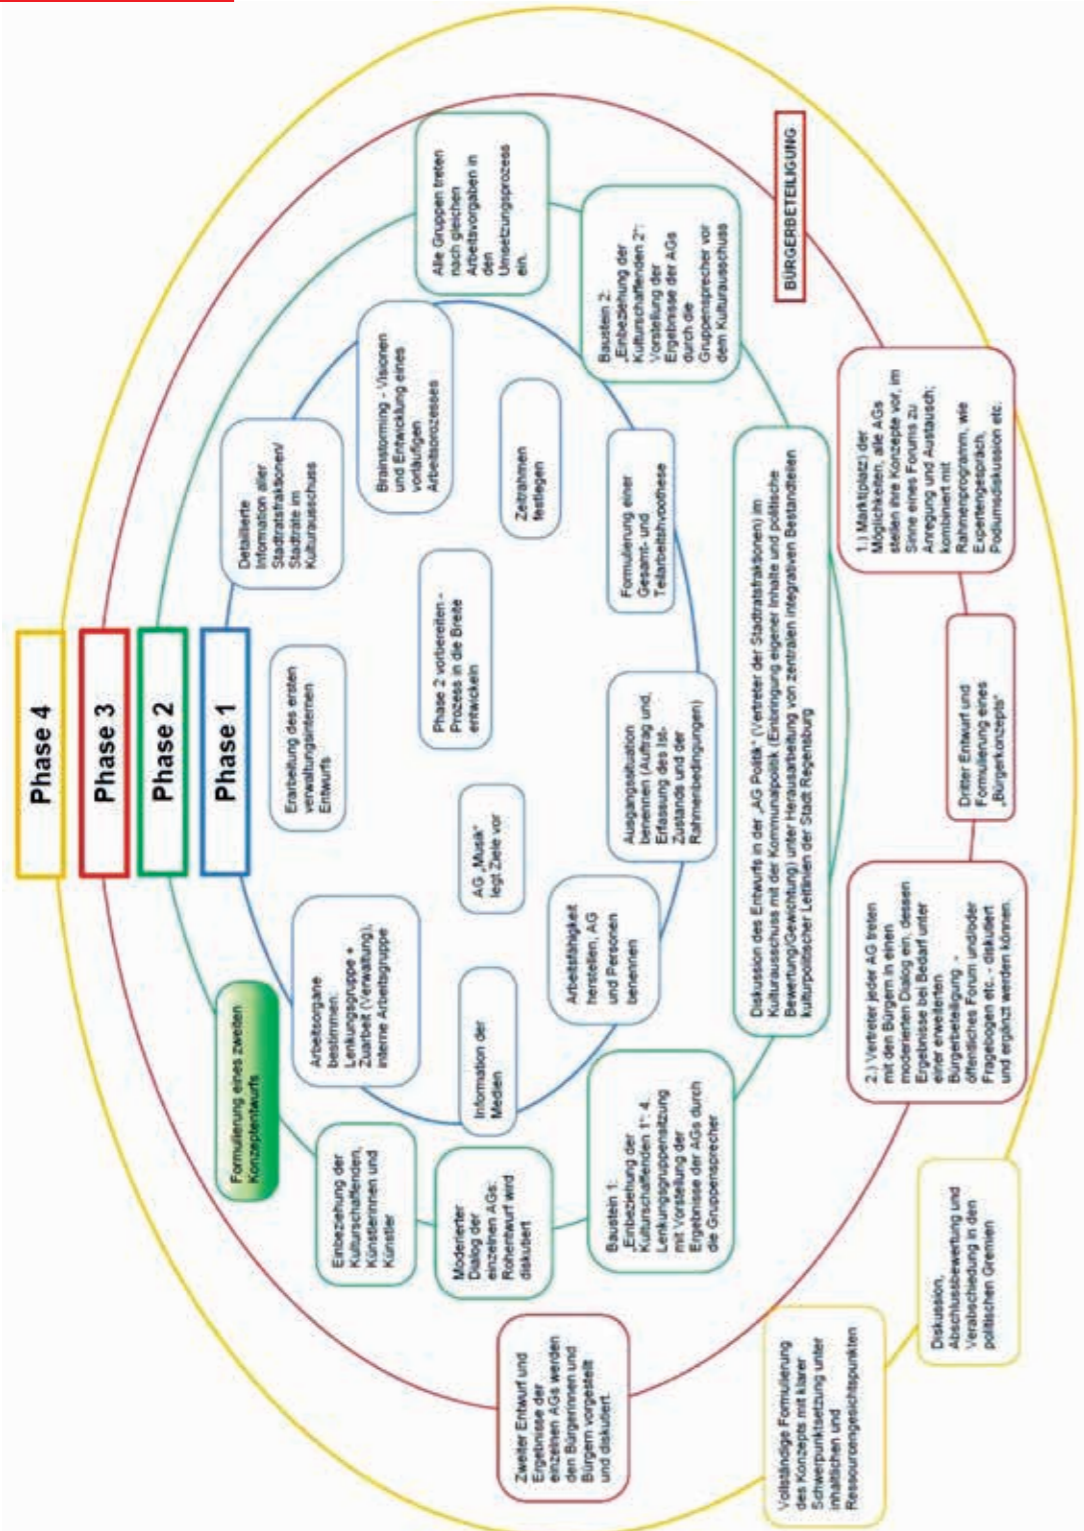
Phase 4

Phase 3

Phase 2

Phase 1

BÜRGERBETEILIGUNG

Alle Gruppen treten nach gleichen Arbeitsvorgaben in den Umsetzungsprozess ein.

Baustein 2: „Einbeziehung der Kulturschaffenden 2“: Vorstellung der Ergebnisse der AGs durch die Gruppensprecher vor dem Kulturausschuss

Brainstorming - Visionen und Entwicklung eines vorläufigen Arbeitsprozesses

Detaillierte Information aller Stadtratsfraktionen/ Stadträte im Kulturausschuss

Zeitrahmen festlegen

Formulierung einer Gesamt- und Teilarbeitshypothese

Diskussion des Entwurfs in der „AG Politik“ (Vertreter der Stadtratsfraktionen) im Kulturausschuss mit der Kommunalpolitik (Einbringung eigener Inhalte und politische Bewertung/Gewichtung) unter Herausarbeitung von zentralen integrativen Bestandteilen kulturpolitischer Leitlinien der Stadt Regensburg

1.) Markt(platz) der Möglichkeiten, alle AGs stellen ihre Konzepte vor, im Sinne eines Forums zu Anregung und Austausch; kombiniert mit Rahmenprogramm, wie Expertengespräch, Podiumsdiskussion etc.

Erarbeitung des ersten verwaltungsinternen Entwurfs

Phase 2 vorbereiten - Prozess in die Breite entwickeln

Ausgangssituation benennen (Auftrag und Erfassung des Ist-Zustands und der Rahmenbedingungen)

Dritter Entwurf und Formulierung eines „Bürgerkonzepts“

AG „Musik“ legt Ziele vor

Arbeitsorgane bestimmen: Lenkungsgruppe + Zuarbeit (Verwaltung), interne Arbeitsgruppe

Arbeitsfähigkeit herstellen, AG und Personen benennen

Formulierung eines zweiten Konzeptentwurfs

Information der Medien

2.) Vertreter jeder AG treten mit den Bürgern in einen moderierten Dialog ein, dessen Ergebnisse bei Bedarf unter einer erweiterten Bürgerbeteiligung - öffentliches Forum und/oder Fragebogen etc. - diskutiert und ergänzt werden können.

Einbeziehung der Kulturschaffenden, Künstlerinnen und Künstler

Moderierter Dialog der einzelnen AGs: Rohentwurf wird diskutiert

Baustein 1: „Einbeziehung der Kulturschaffenden 1“: 4. Lenkungsgruppensitzung mit Vorstellung der Ergebnisse der AGs durch die Gruppensprecher

Zweiter Entwurf und Ergebnisse der einzelnen AGs werden den Bürgerinnen und Bürgern vorgestellt und diskutiert.

Diskussion, Abschlussbewertung und Verabschiedung in den politischen Gremien

Vollständige Formulierung des Konzepts mit klarer Schwerpunktsetzung unter inhaltlichen und Ressourcengesichtspunkten